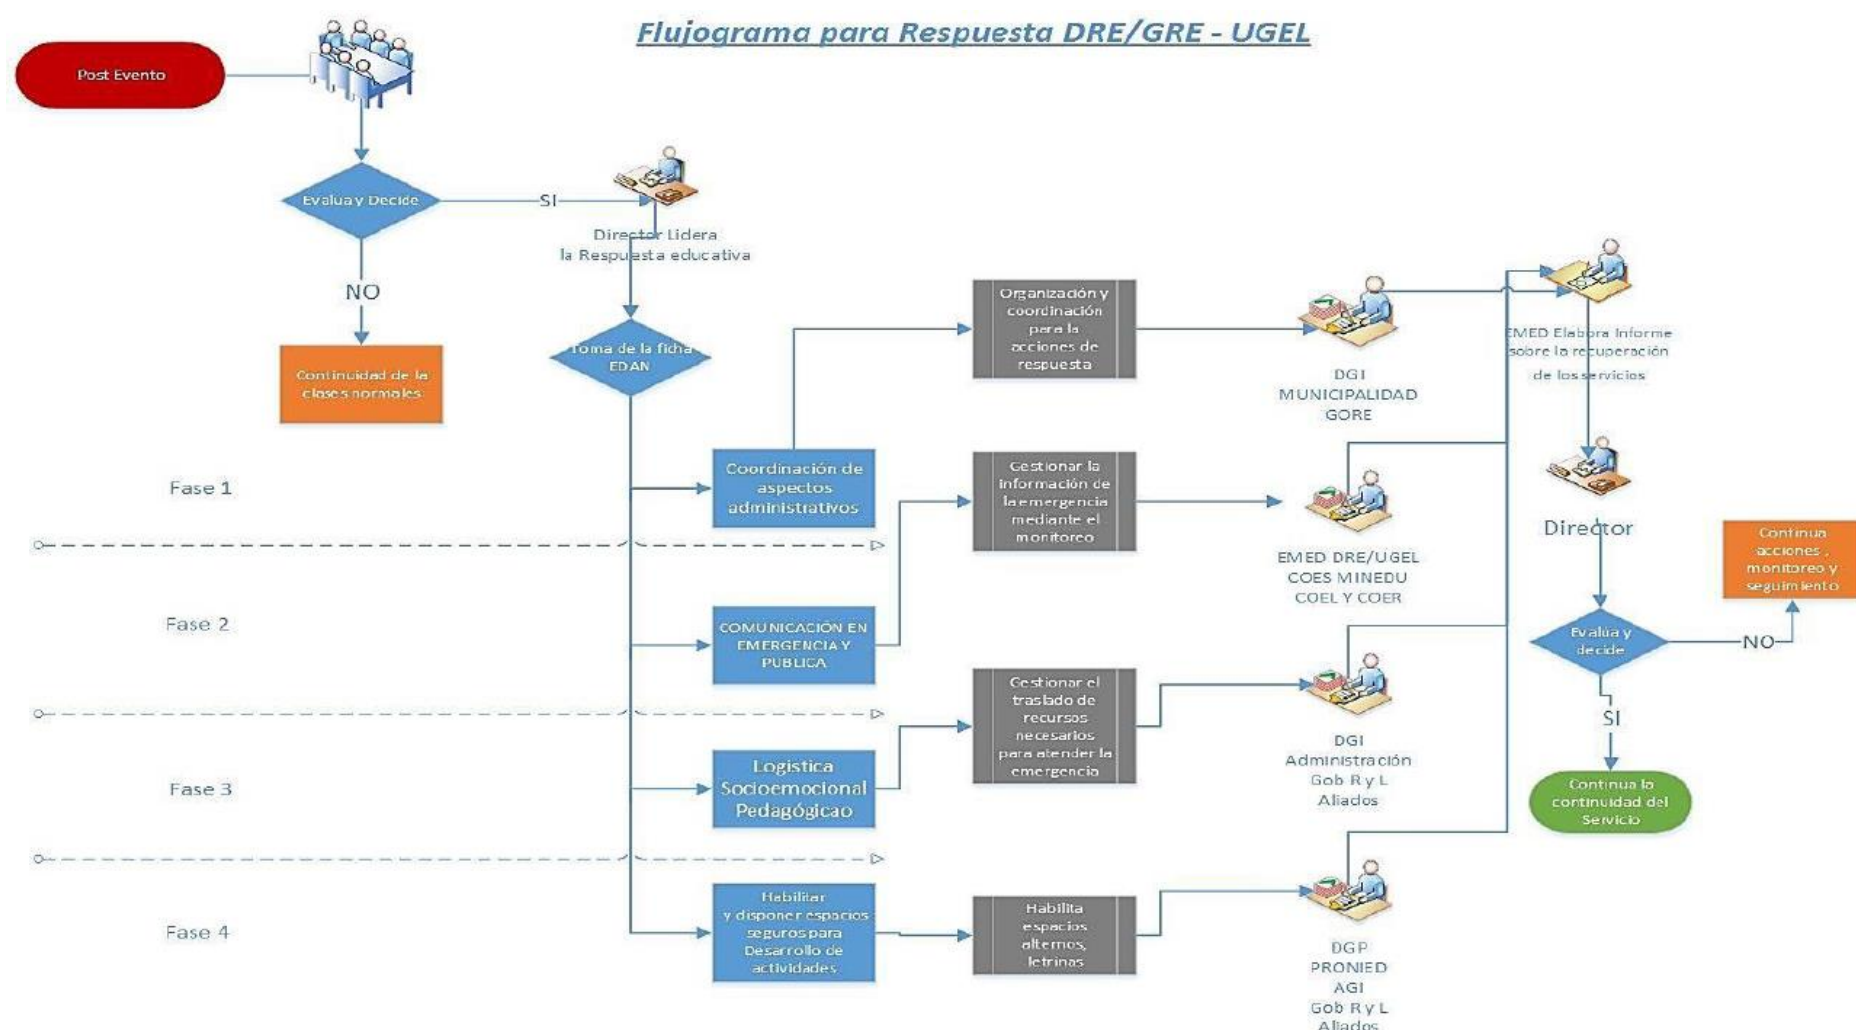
Flujograma para Respuesta DRE/GRE - UGEL

Post Evento

Evalua y Decide

SI

Director Lidera la Respuesta educativa

NO

Continuidad de la clases normales

Toma de la ficha EDAN

Organización y coordinación para la acciones de respuesta

DGI MUNICIPALIDAD GORE

EMED Elabora Informe sobre la recuperación de los servicios

Fase 1

Coordinación de aspectos administrativos

Gestionar la información de la emergencia mediante el monitoreo

EMED DRE/UGEL COES MINEDU COEL Y COER

Director

Continua acciones, monitoreo y seguimiento

Fase 2

COMUNICACIÓN EN EMERGENCIA Y PUBLICA

Evalúa y decide

NO

SI

Gestionar el traslado de recursos necesarios para atender la emergencia

DGI Administración Gob R y L Aliados

Fase 3

Logistica Socioemocional Pedagógicao

Continua la continuidad del Servicio

Fase 4

Habilitar y disponer espacios seguros para Desarrollo de actividades

Habilita espacios alternos, letrinas

DGP PRONIED AGI Gob R y L Aliados